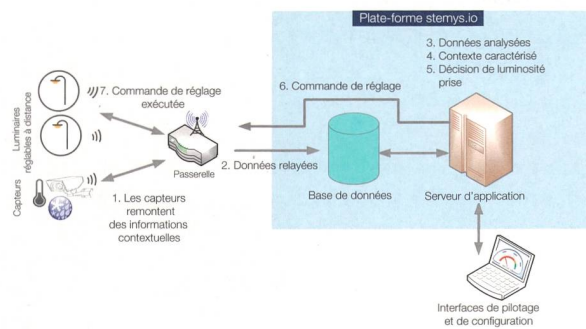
Plate-forme stemys.io

3. Données analysées
4. Contexte caractérisé
5. Décision de luminosité prise

7. Commande de réglage exécutée

6. Commande de réglage

Luminaires réglables à distance

Passerelle

2. Données relayées

Base de données

Serveur d'application

Capteurs

1. Les capteurs remontent des informations contextuelles

Interfaces de pilotage et de configuration